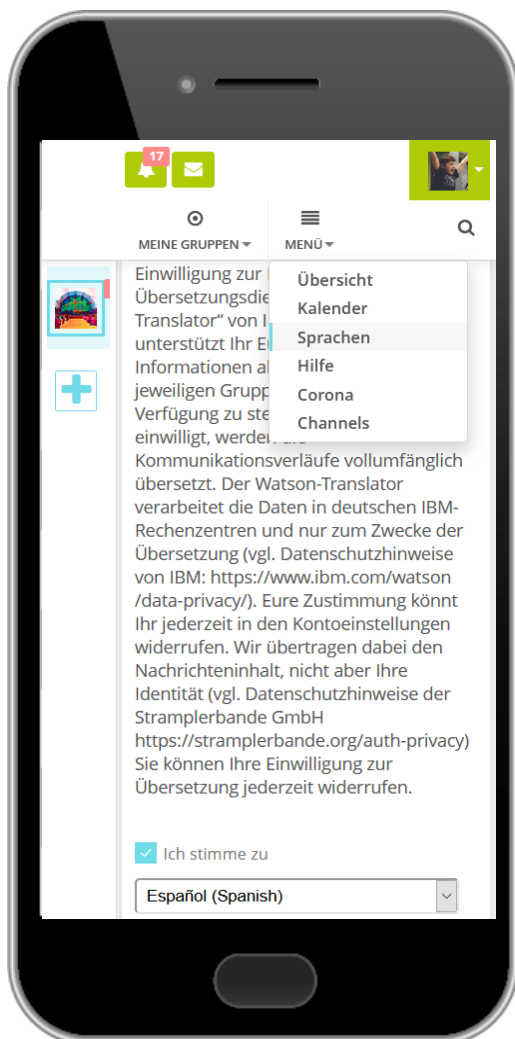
17

MEINE GRUPPEN

MENÜ

Übersicht
Kalender
Sprachen
Hilfe
Corona
Channels

Einwilligung zur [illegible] Übersetzungsdie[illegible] Translator" von I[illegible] unterstützt Ihr E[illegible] Informationen a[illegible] jeweiligen Grupp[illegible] Verfügung zu ste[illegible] einwilligt, werden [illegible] Kommunikationsverläufe vollumfänglich übersetzt. Der Watson-Translator verarbeitet die Daten in deutschen IBM-Rechenzentren und nur zum Zwecke der Übersetzung (vgl. Datenschutzhinweise von IBM: https://www.ibm.com/watson /data-privacy/). Eure Zustimmung könnt Ihr jederzeit in den Kontoeinstellungen widerrufen. Wir übertragen dabei den Nachrichteninhalt, nicht aber Ihre Identität (vgl. Datenschutzhinweise der Stramplerbande GmbH https://stramplerbande.org/auth-privacy) Sie können Ihre Einwilligung zur Übersetzung jederzeit widerrufen.

Ich stimme zu

Español (Spanish)